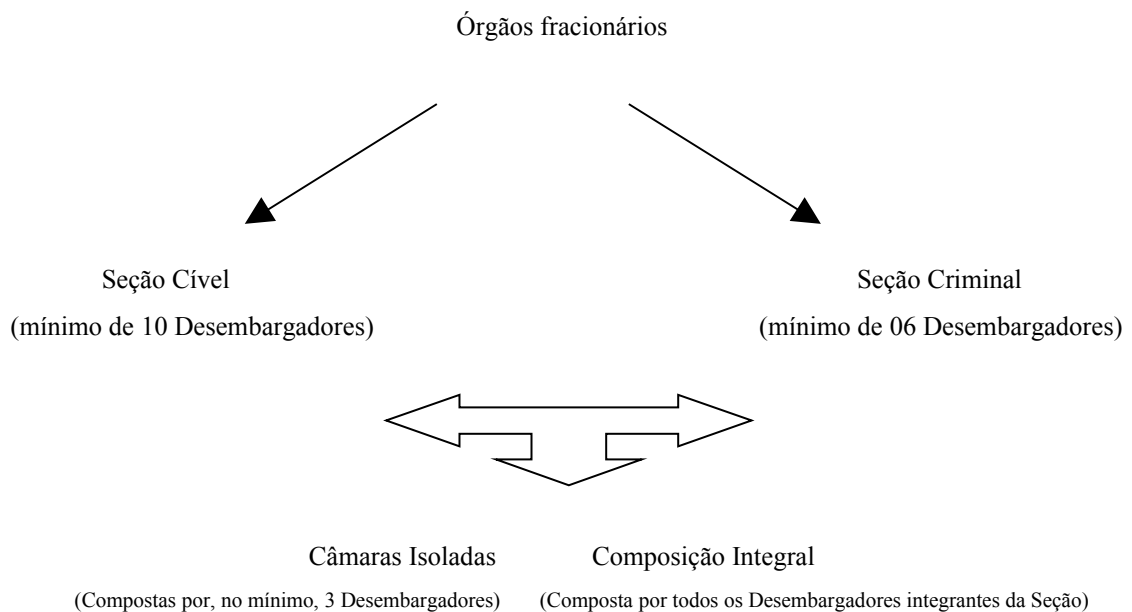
Órgãos fracionários

Seção Cível
(mínimo de 10 Desembargadores)

Seção Criminal
(mínimo de 06 Desembargadores)

Câmaras Isoladas
(Compostas por, no mínimo, 3 Desembargadores)

Composição Integral
(Composta por todos os Desembargadores integrantes da Seção)